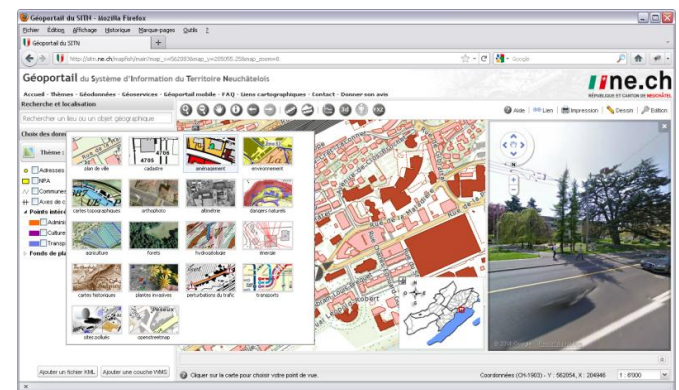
Géoportail du SITN - Mozilla Firefox

Fichier Édition Affichage Historique Marque-pages Outils ?

Géoportail du SITN +

http://sitn.ne.ch/mapfish/main?map_x=562083&map_y=205055.25&map_zoom=8

Google

Géoportail du Système d'Information du Territoire Neuchâtelois

ne.ch

RÉPUBLIQUE ET CANTON DE NEUCHÂTEL

Accueil - Thèmes - Géodonnées - Géoservices - Géoportail mobile - FAQ - Liens cartographiques - Contact - Donner son avis

Recherche et localisation

Rechercher un lieu ou un objet géographique

Aide Lien Impression Dessin Édition

Choix des don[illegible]

Thème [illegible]

Adresses

NPA

Communes

Axes de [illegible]

Points intére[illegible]

Admini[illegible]

Culture

Transp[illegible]

Fonds de pl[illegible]

plan de ville

cadastre

aménagement

environnement

cartes topographiques

orthophoto

altimétrie

dangers naturels

agriculture

forêts

hydrogéologie

énergie

cartes historiques

plantes invasives

perturbations du trafic

transports

sites pollués

openstreetmap

Ajouter un fichier KML

Ajouter une couche WMS

Cliquer sur la carte pour choisir votre point de vue.

Coordonnées (CH-1903) - Y : 562054, X : 204946

1 : 6'000